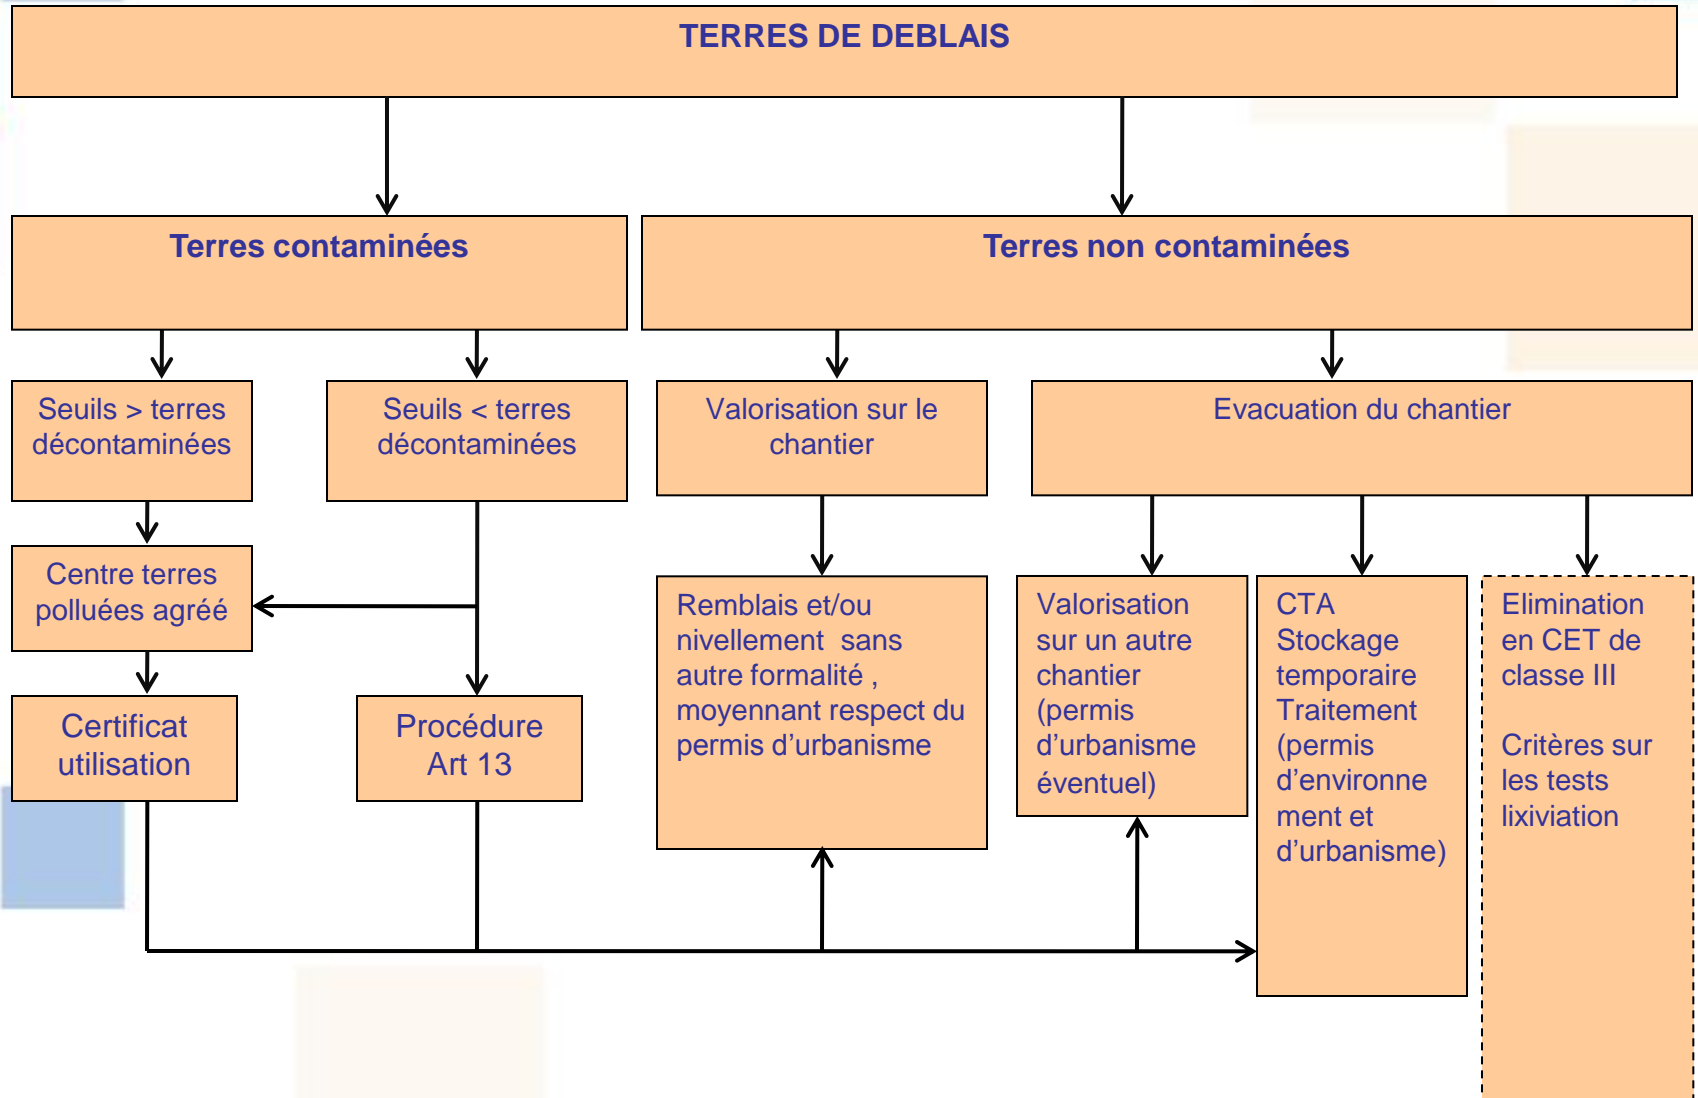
TERRES DE DEBLAIS

Terres contaminées

Terres non contaminées

Seuils > terres décontaminées

Seuils < terres décontaminées

Valorisation sur le chantier

Evacuation du chantier

Centre terres polluées agréé

Remblais et/ou nivellement sans autre formalité , moyennant respect du permis d'urbanisme

Valorisation sur un autre chantier (permis d'urbanisme éventuel)

CTA Stockage temporaire Traitement (permis d'environnement et d'urbanisme)

Elimination en CET de classe III

Critères sur les tests lixiviation

Certificat utilisation

Procédure Art 13